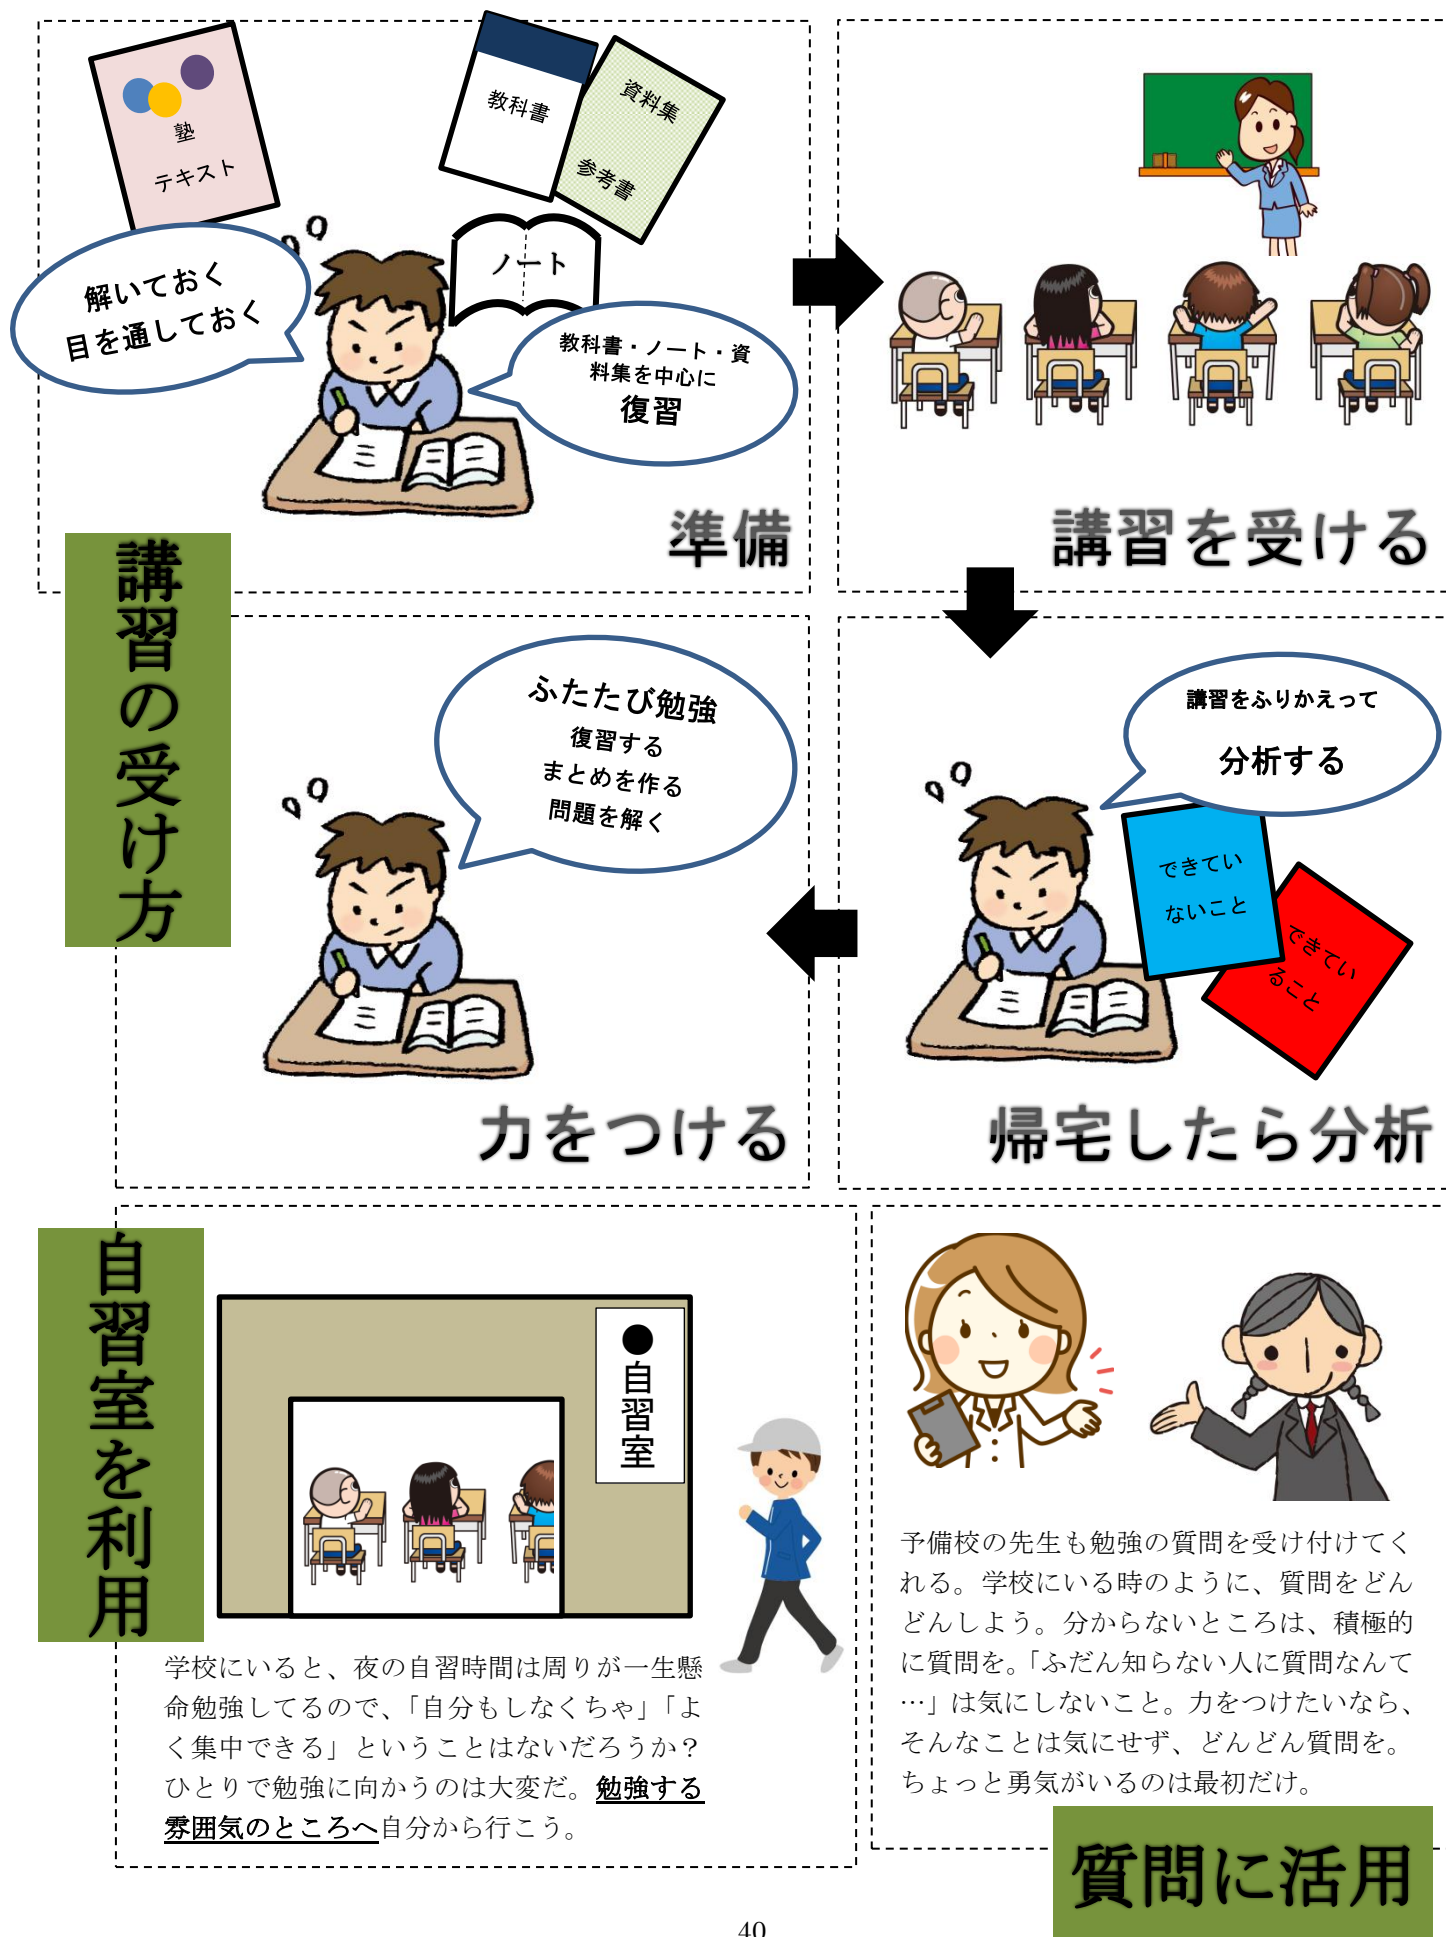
講習の受け方

塾
テキスト

教科書

資料集
参考書

ノート

解いておく
目を通しておく

教科書・ノート・資料集を中心に
復習

準備

講習を受ける

講習をふりかえって
分析する

できていないこと

できていること

帰宅したら分析

ふたたび勉強
復習する
まとめを作る
問題を解く

力をつける

自習室を利用

●自習室

学校にいると、夜の自習時間は周りが一生懸命勉強してるので、「自分もしなくちゃ」「よく集中できる」ということはないだろうか？ひとりで勉強に向かうのは大変だ。勉強する雰囲気のところへ自分から行こう。

予備校の先生も勉強の質問を受け付けてくれる。学校にいる時のように、質問をどんどんしよう。分からないところは、積極的に質問を。「ふだん知らない人に質問なんて…」は気にしないこと。力をつけたいなら、そんなことは気にせず、どんどん質問を。ちょっと勇気がいるのは最初だけ。

質問に活用

40